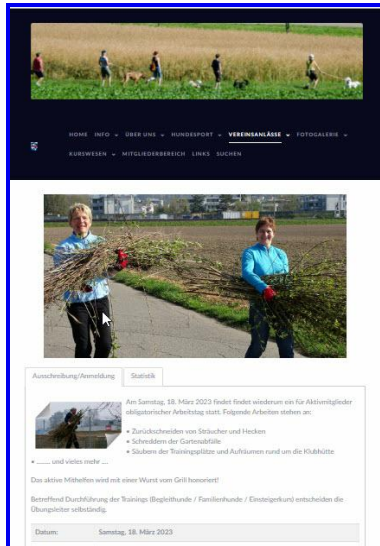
HOME INFO ÜBER UNS HUNDESPORT VEREINSANLÄSSE FOTOGALERIE KURSWESEN MITGLIEDERBEREICH LINKS SUCHEN

Ausschreibung/Anmeldung Statistik

Am Samstag, 18. März 2023 findet wiederum ein für Aktivmitglieder obligatorischer Arbeitstag statt. Folgende Arbeiten stehen an:

• Zurückschneiden von Sträucher und Hecken
• Schreddern der Gartenabfälle
• Säubern der Trainingsplätze und Aufräumen rund um die Klubhütte
• ....... und vieles mehr ....

Das aktive Mithelfen wird mit einer Wurst vom Grill honoriert!

Betreffend Durchführung der Trainings (Begleithunde / Familienhunde / Einsteigerkurs) entscheiden die Übungsleiter selbständig.

| Datum: | Samstag, 18. März 2023 |
|---|---|